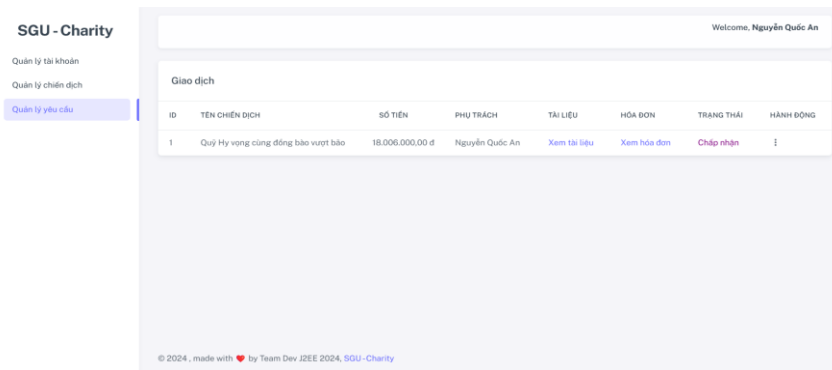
SGU - Charity

Quản lý tài khoản

Quản lý chiến dịch

Quản lý yêu cầu

Welcome, Nguyễn Quốc An

Giao dịch

| ID | TÊN CHIẾN DỊCH | SỐ TIỀN | PHỤ TRÁCH | TÀI LIỆU | HÓA ĐƠN | TRẠNG THÁI | HÀNH ĐỘNG |
|---|---|---|---|---|---|---|---|
| 1 | Quỹ Hy vọng cùng đồng bào vượt bão | 18.006.000,00 đ | Nguyễn Quốc An | Xem tài liệu | Xem hóa đơn | Chấp nhận | ⋮ |

© 2024 , made with ❤ by Team Dev J2EE 2024, SGU - Charity